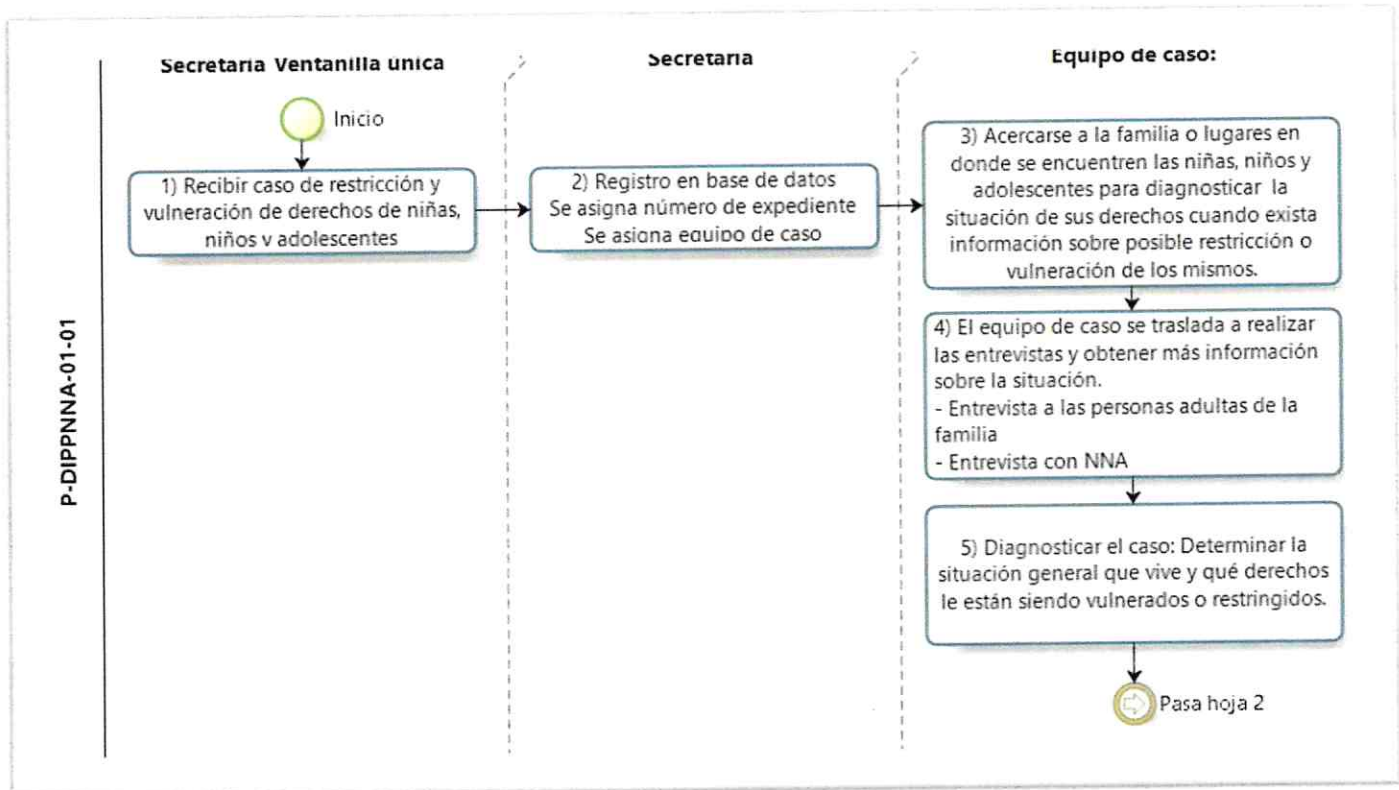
P-DIPPNNA-01-01

Secretaria Ventanilla unica

Inicio

1) Recibir caso de restricción y vulneración de derechos de niñas, niños y adolescentes

Secretaria

2) Registro en base de datos
Se asigna número de expediente
Se asigna equipo de caso

Equipo de caso:

3) Acercarse a la familia o lugares en donde se encuentren las niñas, niños y adolescentes para diagnosticar la situación de sus derechos cuando exista información sobre posible restricción o vulneración de los mismos.

4) El equipo de caso se traslada a realizar las entrevistas y obtener más información sobre la situación.
- Entrevista a las personas adultas de la familia
- Entrevista con NNA

5) Diagnosticar el caso: Determinar la situación general que vive y qué derechos le están siendo vulnerados o restringidos.

Pasa hoja 2